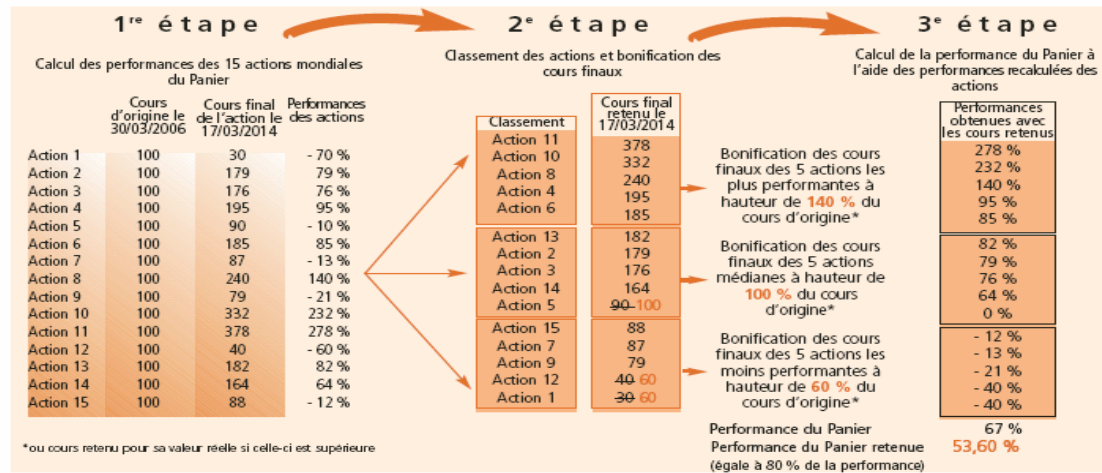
1$^{re}$ étape

Calcul des performances des 15 actions mondiales du Panier

| | Cours d'origine le 30/03/2006 | Cours final de l'action le 17/03/2014 | Performances des actions |
|---|---|---|---|
| Action 1 | 100 | 30 | - 70 % |
| Action 2 | 100 | 179 | 79 % |
| Action 3 | 100 | 176 | 76 % |
| Action 4 | 100 | 195 | 95 % |
| Action 5 | 100 | 90 | - 10 % |
| Action 6 | 100 | 185 | 85 % |
| Action 7 | 100 | 87 | - 13 % |
| Action 8 | 100 | 240 | 140 % |
| Action 9 | 100 | 79 | - 21 % |
| Action 10 | 100 | 332 | 232 % |
| Action 11 | 100 | 378 | 278 % |
| Action 12 | 100 | 40 | - 60 % |
| Action 13 | 100 | 182 | 82 % |
| Action 14 | 100 | 164 | 64 % |
| Action 15 | 100 | 88 | - 12 % |

*ou cours retenu pour sa valeur réelle si celle-ci est supérieure

2$^{e}$ étape

Classement des actions et bonification des cours finaux

| Classement | Cours final retenu le 17/03/2014 |
|---|---|
| Action 11 | 378 |
| Action 10 | 332 |
| Action 8 | 240 |
| Action 4 | 195 |
| Action 6 | 185 |
| Action 13 | 182 |
| Action 2 | 179 |
| Action 3 | 176 |
| Action 14 | 164 |
| Action 5 | ~~90~~ 100 |
| Action 15 | 88 |
| Action 7 | 87 |
| Action 9 | 79 |
| Action 12 | ~~40~~ 60 |
| Action 1 | ~~30~~ 60 |

Bonification des cours finaux des 5 actions les plus performantes à hauteur de 140 % du cours d'origine*

Bonification des cours finaux des 5 actions médianes à hauteur de 100 % du cours d'origine*

Bonification des cours finaux des 5 actions les moins performantes à hauteur de 60 % du cours d'origine*

3$^{e}$ étape

Calcul de la performance du Panier à l'aide des performances recalculées des actions

| Performances obtenues avec les cours retenus |
|---|
| 278 % |
| 232 % |
| 140 % |
| 95 % |
| 85 % |
| 82 % |
| 79 % |
| 76 % |
| 64 % |
| 0 % |
| - 12 % |
| - 13 % |
| - 21 % |
| - 40 % |
| - 40 % |

Performance du Panier 67 %
Performance du Panier retenue 53,60 %
(égale à 80 % de la performance)